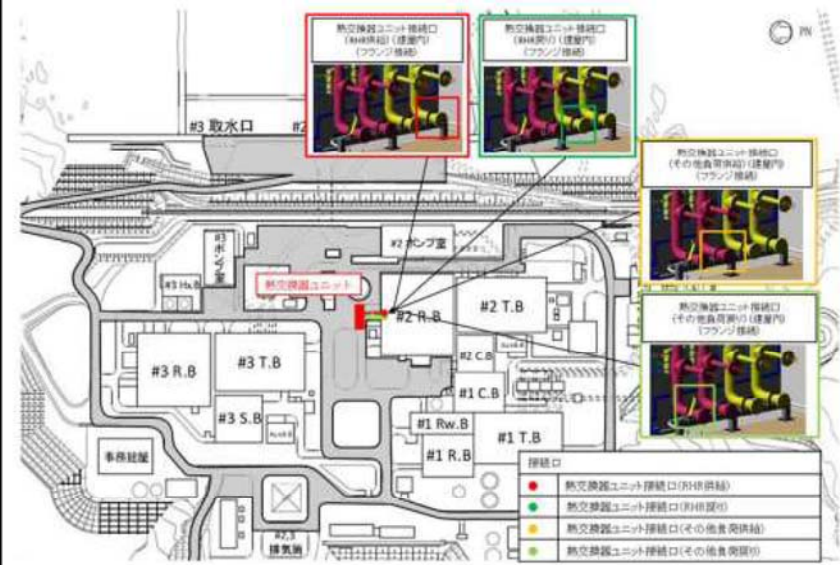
PN

熱交換器ユニット接続口
(RHR供給)(建屋内)
(フランジ接続)

熱交換器ユニット接続口
(RHR戻り)(建屋内)
(フランジ接続)

熱交換器ユニット接続口
(その他負荷供給)(建屋内)
(フランジ接続)

熱交換器ユニット接続口
(その他負荷戻り)(建屋内)
(フランジ接続)

#3 取水口

#2

#3ポンプ室

#2 ポンプ室

#3 Hx.B

熱交換器ユニット

#2 R.B

#2 T.B

#2 C.B

#3 R.B

#3 T.B

#1 C.B

#3 S.B

#1 Rw.B

#1 T.B

#1 R.B

事務総屋

#2,3 排気筒

| 接続口 |
|---|
| 熱交換器ユニット接続口(RHR供給) |
| 熱交換器ユニット接続口(RHR戻り) |
| 熱交換器ユニット接続口(その他負荷供給) |
| 熱交換器ユニット接続口(その他負荷戻り) |